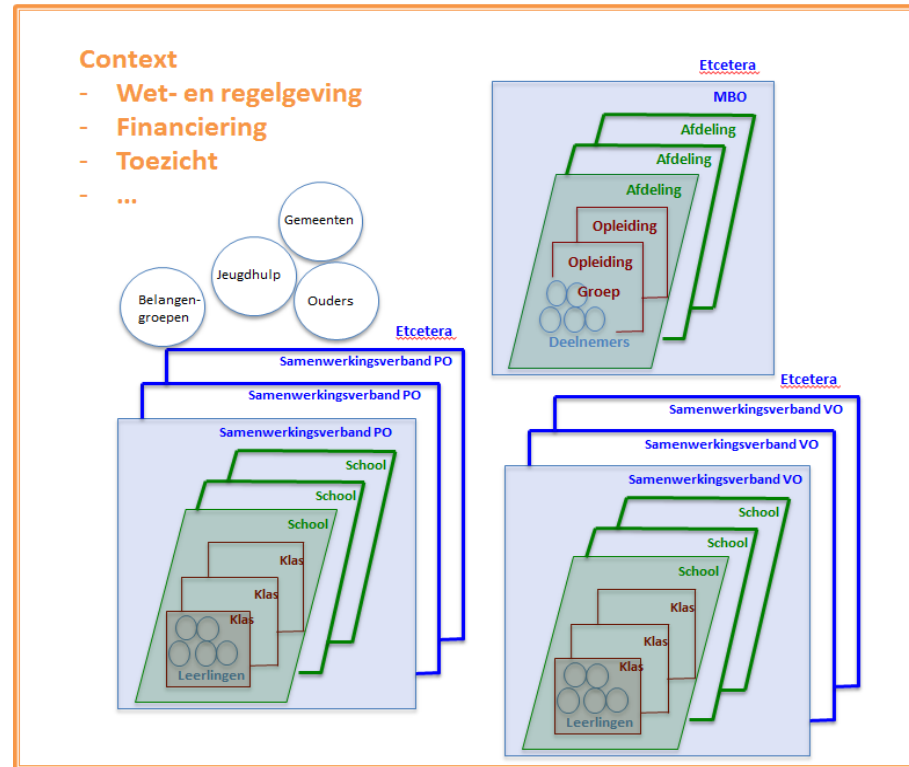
Context
- Wet- en regelgeving
- Financiering
- Toezicht
- ...

Gemeenten
Jeugdhulp
Belangengroepen
Ouders

Etcetera
MBO
Afdeling
Afdeling
Afdeling
Opleiding
Opleiding
Groep
Deelnemers

Etcetera
Samenwerkingsverband PO
Samenwerkingsverband PO
Samenwerkingsverband PO
School
School
School
Klas
Klas
Klas
Leerlingen

Etcetera
Samenwerkingsverband VO
Samenwerkingsverband VO
Samenwerkingsverband VO
School
School
School
Klas
Klas
Klas
Leerlingen